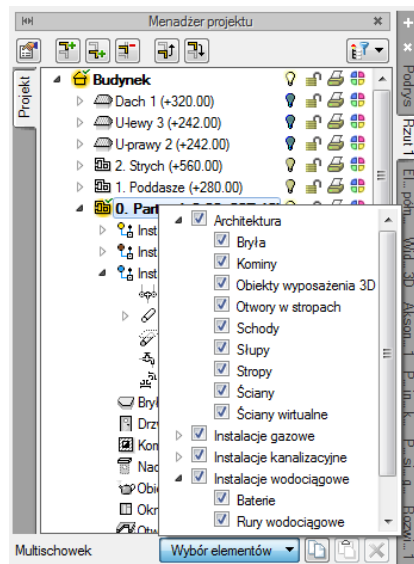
Menadżer projektu

Projekt

Budynek
Dach 1 (+320.00)
U-lewy 3 (+242.00)
U-prawy 2 (+242.00)
2. Strych (+560.00)
1. Poddasze (+280.00)
0. Part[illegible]
Inst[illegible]
Inst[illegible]
Inst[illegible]
Bry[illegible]
Drz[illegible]
Kom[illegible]
Nad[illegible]
Obi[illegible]
Okn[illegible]
Otw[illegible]

Architektura
Bryła
Kominy
Obiekty wyposażenia 3D
Otwory w stropach
Schody
Słupy
Stropy
Ściany
Ściany wirtualne
Instalacje gazowe
Instalacje kanalizacyjne
Instalacje wodociągowe
Baterie
Rury wodociągowe

Multischowek
Wybór elementów

Podrys
Rzut 1
El. półn.
Wid. 3D
Akson. 1
P. in. k.
P. sł. 6
Rozwi. 1